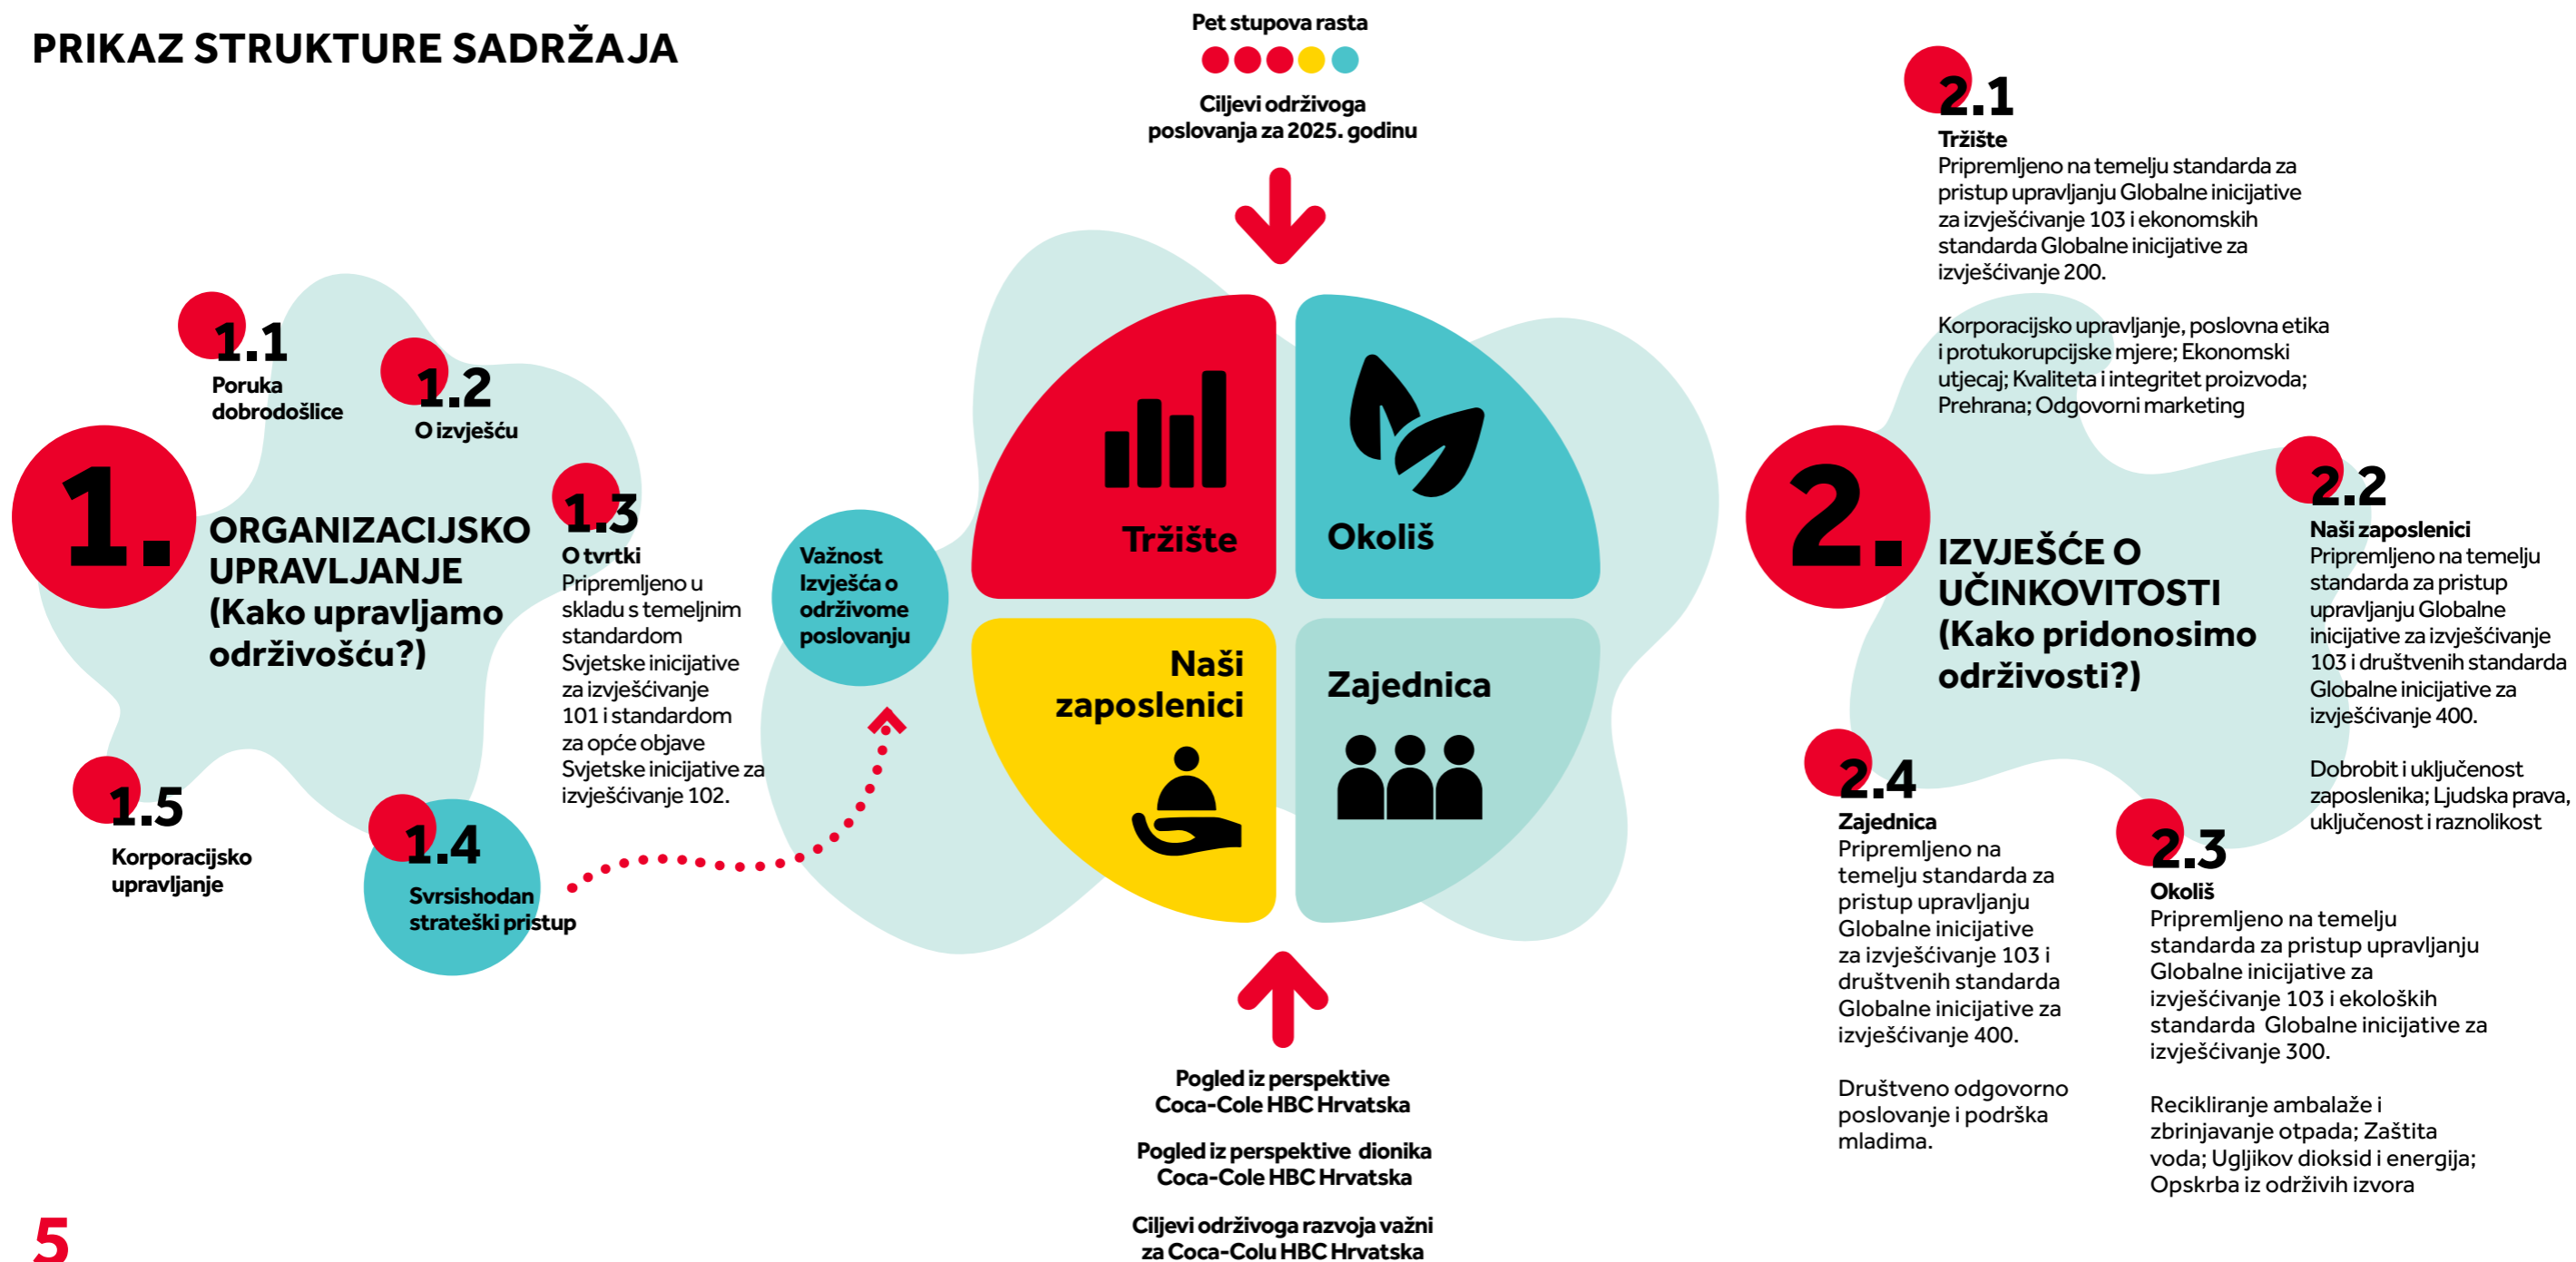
PRIKAZ STRUKTURE SADRŽAJA

1.1
Poruka dobrodošlice

1.2
O izvješću

1.
ORGANIZACIJSKO UPRAVLJANJE (Kako upravljamo održivošću?)

1.3
O tvrtki
Pripremljeno u skladu s temeljnim standardom Svjetske inicijative za izvješćivanje 101 i standardom za opće objave Svjetske inicijative za izvješćivanje 102.

1.5
Korporacijsko upravljanje

1.4
Svrsishodan strateški pristup

Važnost Izvješća o održivome poslovanju

Pet stupova rasta

Ciljevi održivoga poslovanja za 2025. godinu

Tržište

Okoliš

Naši zaposlenici

Zajednica

Pogled iz perspektive Coca-Cole HBC Hrvatska

Pogled iz perspektive dionika Coca-Cole HBC Hrvatska

Ciljevi održivoga razvoja važni za Coca-Colu HBC Hrvatska

2.1
Tržište
Pripremljeno na temelju standarda za pristup upravljanju Globalne inicijative za izvješćivanje 103 i ekonomskih standarda Globalne inicijative za izvješćivanje 200.

Korporacijsko upravljanje, poslovna etika i protukorupcijske mjere; Ekonomski utjecaj; Kvaliteta i integritet proizvoda; Prehrana; Odgovorni marketing

2.
IZVJEŠĆE O UČINKOVITOSTI (Kako pridonosimo održivosti?)

2.2
Naši zaposlenici
Pripremljeno na temelju standarda za pristup upravljanju Globalne inicijative za izvješćivanje 103 i društvenih standarda Globalne inicijative za izvješćivanje 400.

Dobrobit i uključenost zaposlenika; Ljudska prava, uključenost i raznolikost

2.4
Zajednica
Pripremljeno na temelju standarda za pristup upravljanju Globalne inicijative za izvješćivanje 103 i društvenih standarda Globalne inicijative za izvješćivanje 400.

Društveno odgovorno poslovanje i podrška mladima.

2.3
Okoliš
Pripremljeno na temelju standarda za pristup upravljanju Globalne inicijative za izvješćivanje 103 i ekoloških standarda Globalne inicijative za izvješćivanje 300.

Recikliranje ambalaže i zbrinjavanje otpada; Zaštita voda; Ugljikov dioksid i energija; Opskrba iz održivih izvora

5